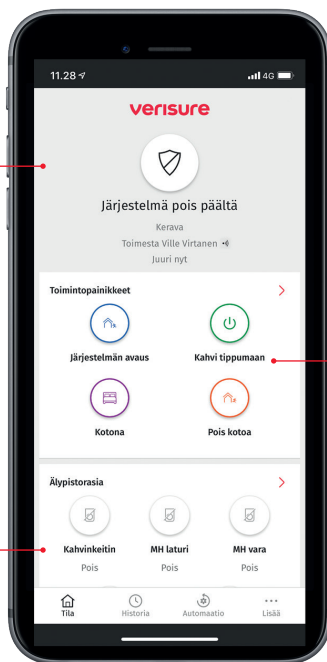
11.28
4G

verisure

Järjestelmä pois päältä
Kerava
Toimesta Ville Virtanen
Juuri nyt

Toimintopainikkeet

Järjestelmän avaus
Kahvi tippumaan
Kotona
Pois kotoa

Älypistorasia

Kahvinkeitin
Pois
MH laturi
Pois
MH vara
Pois

Tila
Historia
Automaatio
Lisää